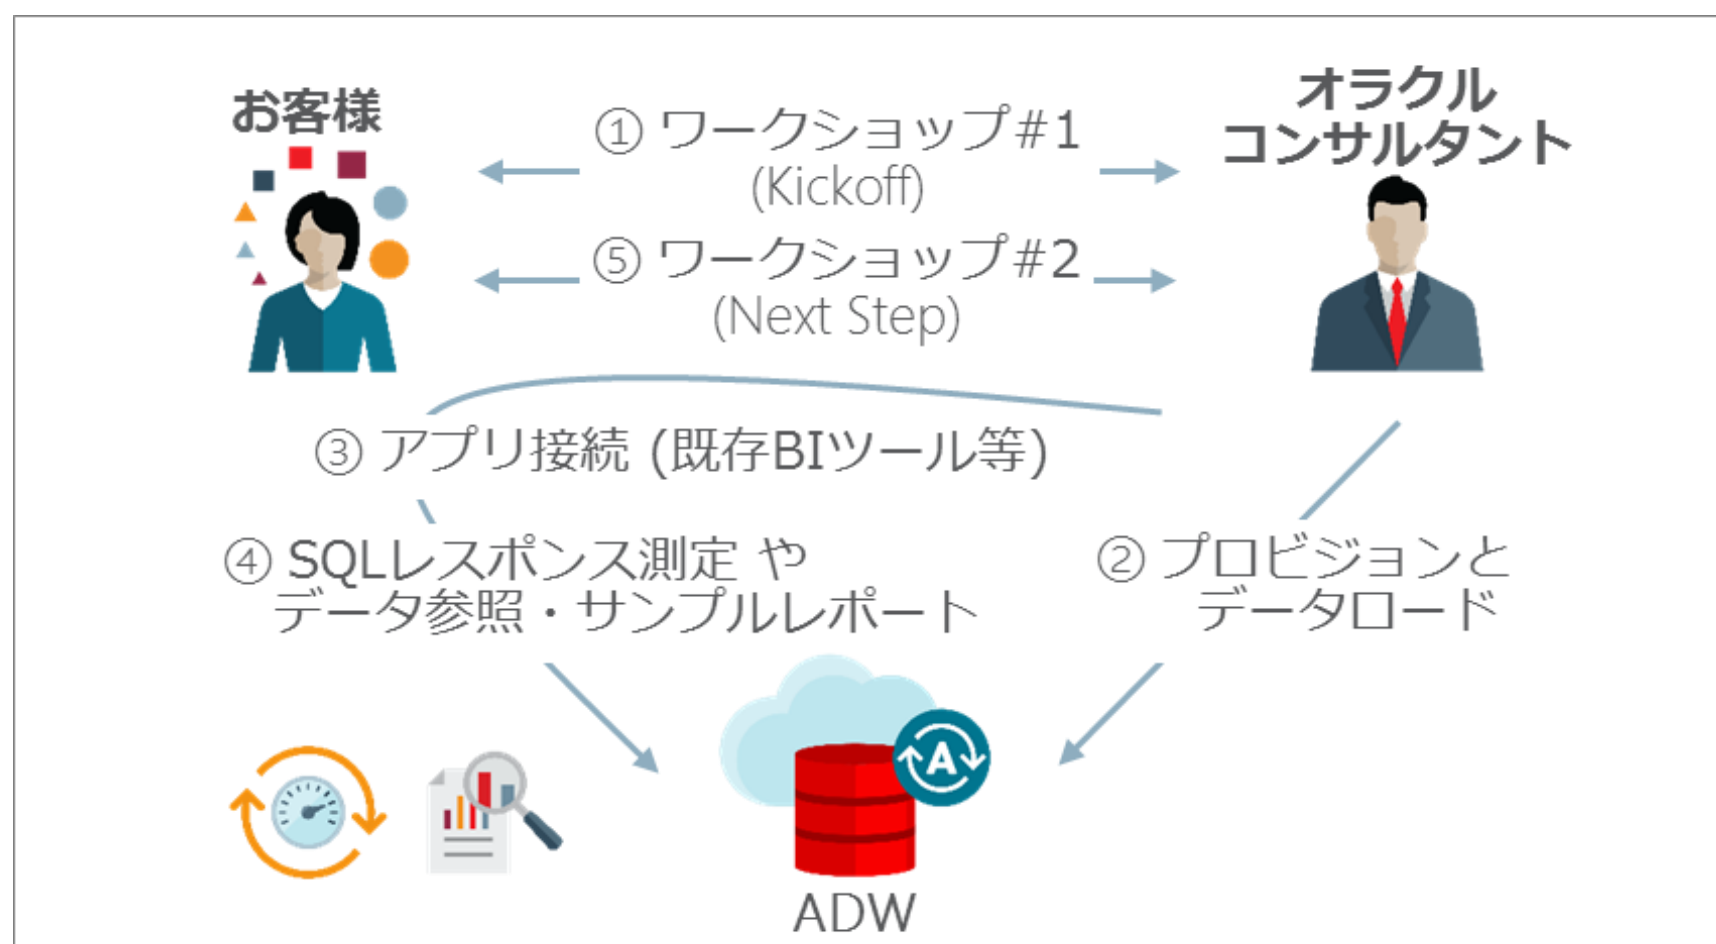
お客様

① ワークショップ#1
(Kickoff)

⑤ ワークショップ#2
(Next Step)

オラクル
コンサルタント

③ アプリ接続 (既存BIツール等)

④ SQLレスポンス測定 や
データ参照・サンプルレポート

② プロビジョンと
データロード

A

ADW